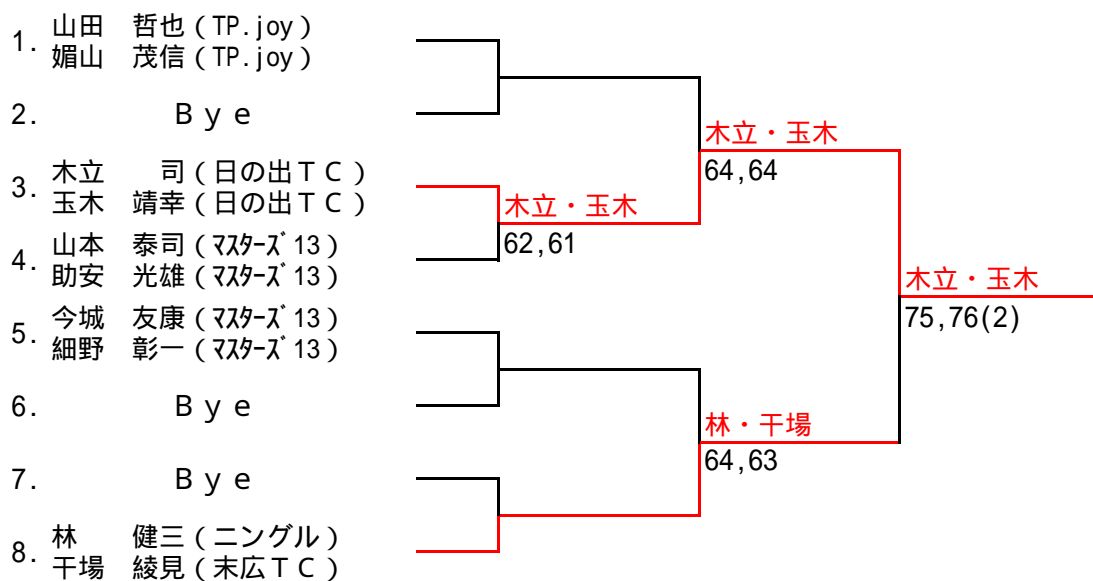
1. 山田　哲也 ( TP.joy )
媚山　茂信 ( TP.joy )

2. Bye

3. 木立　司 ( 日の出ＴＣ )
玉木　靖幸 ( 日の出ＴＣ )

4. 山本　泰司 ( ﾏｽﾀｰｽﾞ13 )
助安　光雄 ( ﾏｽﾀｰｽﾞ13 )

5. 今城　友康 ( ﾏｽﾀｰｽﾞ13 )
細野　彰一 ( ﾏｽﾀｰｽﾞ13 )

6. Bye

7. Bye

8. 林　健三 ( ニングル )
干場　綾見 ( 末広ＴＣ )

木立・玉木
62,61

木立・玉木
64,64

林・干場
64,63

木立・玉木
75,76(2)